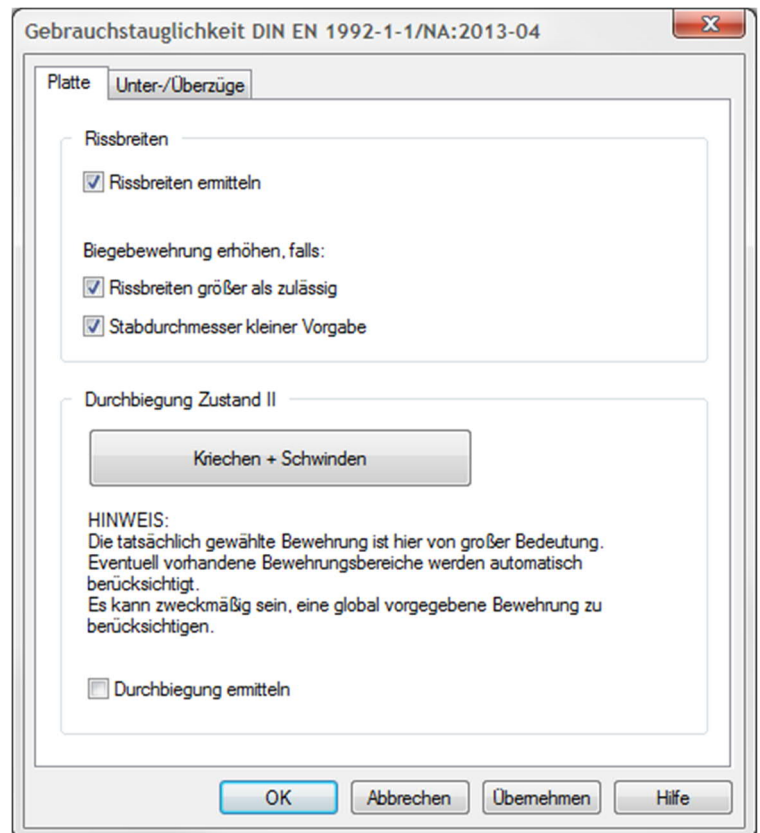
Gebrauchstauglichkeit DIN EN 1992-1-1/NA:2013-04

Platte
Unter-/Überzüge

Rissbreiten

Rissbreiten ermitteln

Biegebewehrung erhöhen, falls:

Rissbreiten größer als zulässig

Stabdurchmesser kleiner Vorgabe

Durchbiegung Zustand II

Kriechen + Schwinden

HINWEIS:
Die tatsächlich gewählte Bewehrung ist hier von großer Bedeutung.
Eventuell vorhandene Bewehrungsbereiche werden automatisch berücksichtigt.
Es kann zweckmäßig sein, eine global vorgegebene Bewehrung zu berücksichtigen.

Durchbiegung ermitteln

OK
Abbrechen
Übernehmen
Hilfe